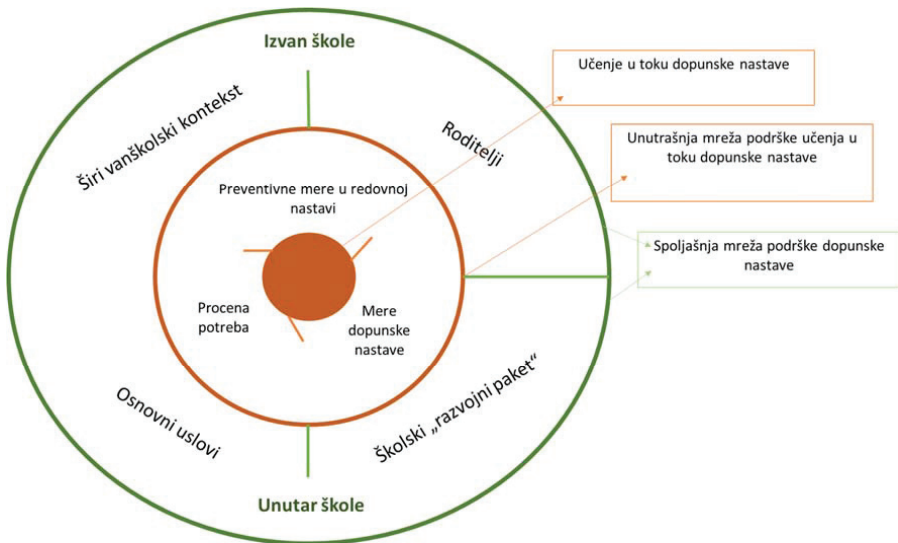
Izvan škole

Širi vanškolski kontekst

Roditelji

Učenje u toku dopunske nastave

Unutrašnja mreža podrške učenja u toku dopunske nastave

Spoljašnja mreža podrške dopunske nastave

Preventivne mere u redovnoj nastavi

Procena potreba

Mere dopunske nastave

Osnovni uslovi

Školski „razvojni paket“

Unutar škole